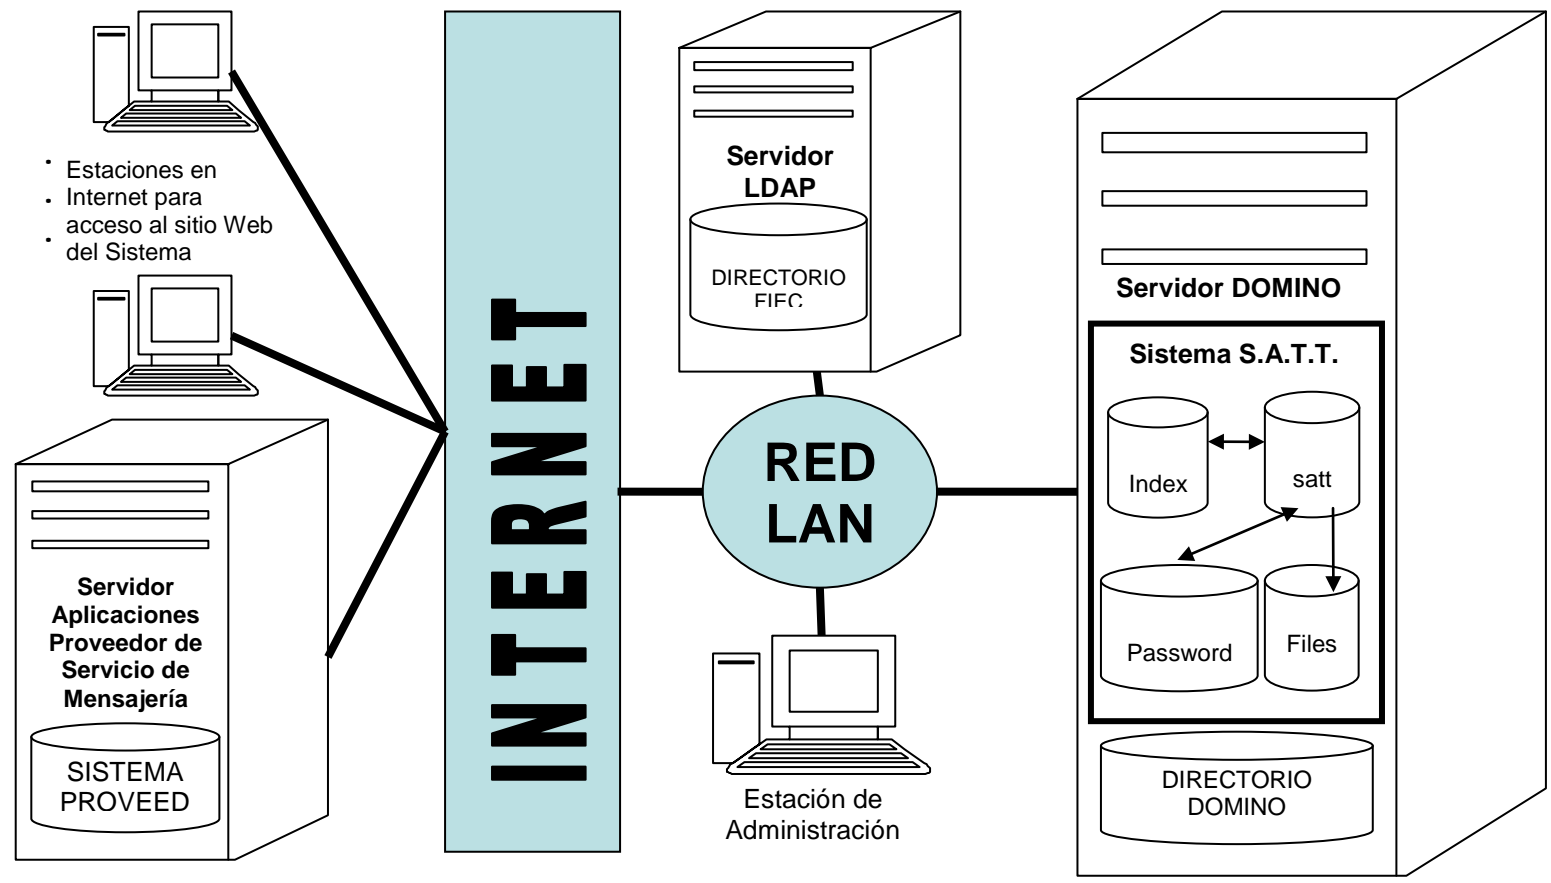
Estaciones en Internet para acceso al sitio Web del Sistema

INTERNET

Servidor LDAP

DIRECTORIO FIEC

Servidor DOMINO

Sistema S.A.T.T.

Index

satt

Password

Files

DIRECTORIO DOMINO

RED LAN

Servidor Aplicaciones Proveedor de Servicio de Mensajería

SISTEMA PROVEED

Estación de Administración